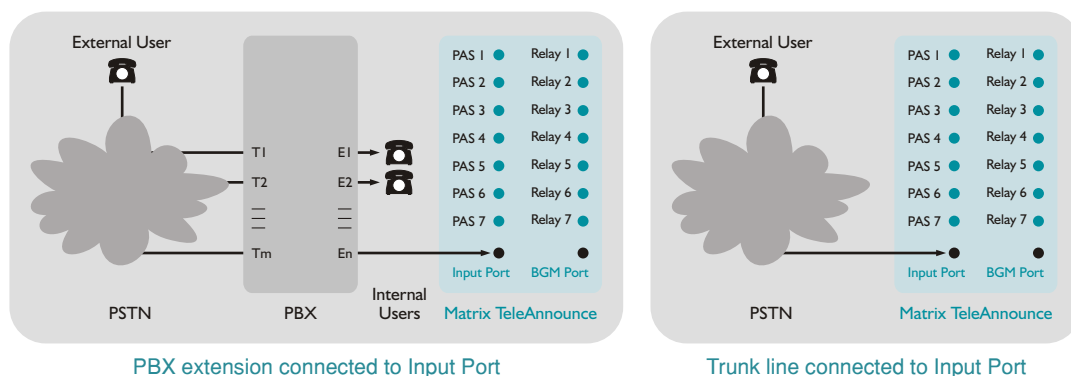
External User

PAS 1
PAS 2
PAS 3
PAS 4
PAS 5
PAS 6
PAS 7

Relay 1
Relay 2
Relay 3
Relay 4
Relay 5
Relay 6
Relay 7

T1
T2
Tm

E1
E2
En

Input Port
BGM Port

PSTN
PBX
Internal Users
Matrix TeleAnnounce

PBX extension connected to Input Port

External User

PAS 1
PAS 2
PAS 3
PAS 4
PAS 5
PAS 6
PAS 7

Relay 1
Relay 2
Relay 3
Relay 4
Relay 5
Relay 6
Relay 7

Input Port
BGM Port

PSTN
Matrix TeleAnnounce

Trunk line connected to Input Port